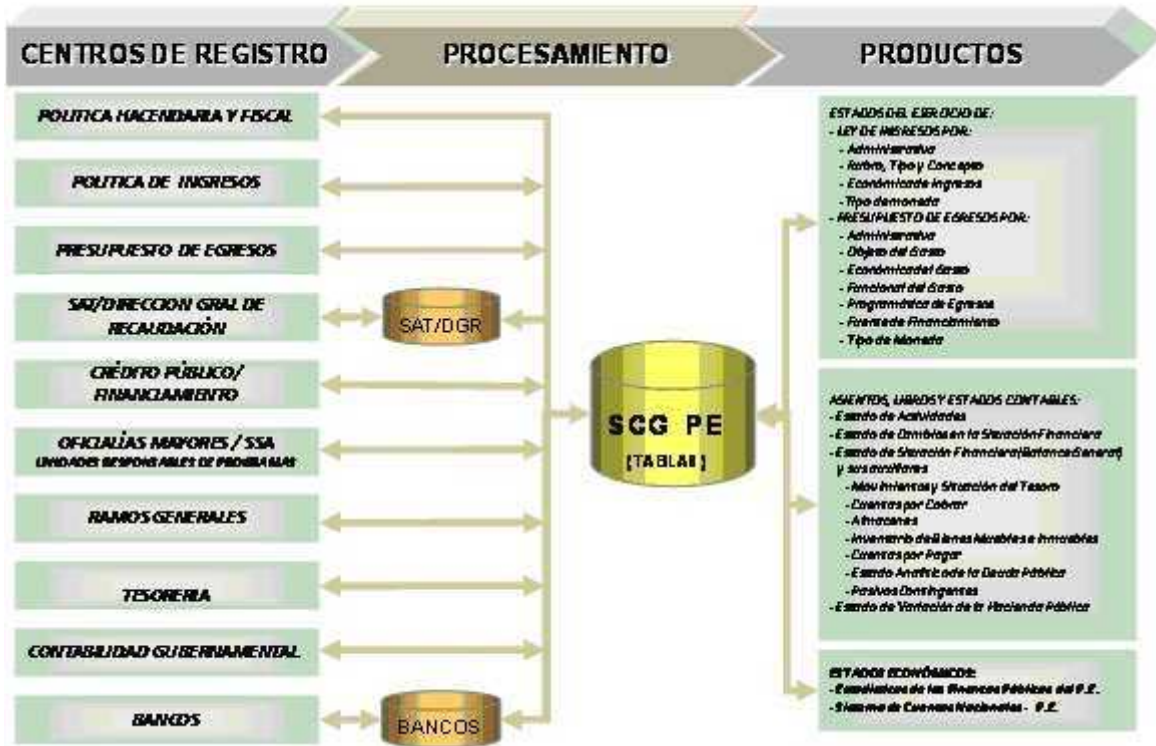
CENTROS DE REGISTRO

PROCESAMIENTO

PRODUCTOS

POLITICA HACENDARIA Y FISCAL

POLITICA DE INGRESOS

PRESUPUESTO DE EGRESOS

SAT/DIRECCION GRAL DE RECAUDACIÓN

SAT/DGR

CRÉDITO PÚBLICO/ FINANCIAMIENTO

OFICIALÍAS MAYORES / SSA
UNIDADES RESPONSABLES DE PROGRAMAS

RAMOS GENERALES

TESORERIA

CONTABILIDAD GUBERNAMENTAL

BANCOS

BANCOS

SCG PE
[TABLAS]

ESTADOS DEL EJERCICIO DE:
- LEY DE INGRESOS POR:
- Administrativa
- Rubro, Tipo y Concepto
- Económica de Ingresos
- Tipo de moneda
- PRESUPUESTO DE EGRESOS POR:
- Administrativa
- Objeto del Gasto
- Económica del Gasto
- Funcional del Gasto
- Programática de Egresos
- Fuente de Financiamiento
- Tipo de Moneda

ASIENTOS, LIBROS Y ESTADOS CONTABLES:
- Estado de Actividades
- Estado de Cambios en la Situación Financiera
- Estado de Situación Financiera (Balance General) y sus auxiliares
- Movimientos y Situación del Tesoro
- Cuentas por Cobrar
- Almacenes
- Inventario de Bienes Muebles e Inmuebles
- Cuentas por Pagar
- Estado Analítico de la Deuda Pública
- Pasivos Contingentes
- Estado de Variación de la Hacienda Pública

ESTADOS ECONÓMICOS:
- Estadísticas de las Finanzas Públicas del P.E.
- Sistema de Cuentas Nacionales - P.E.